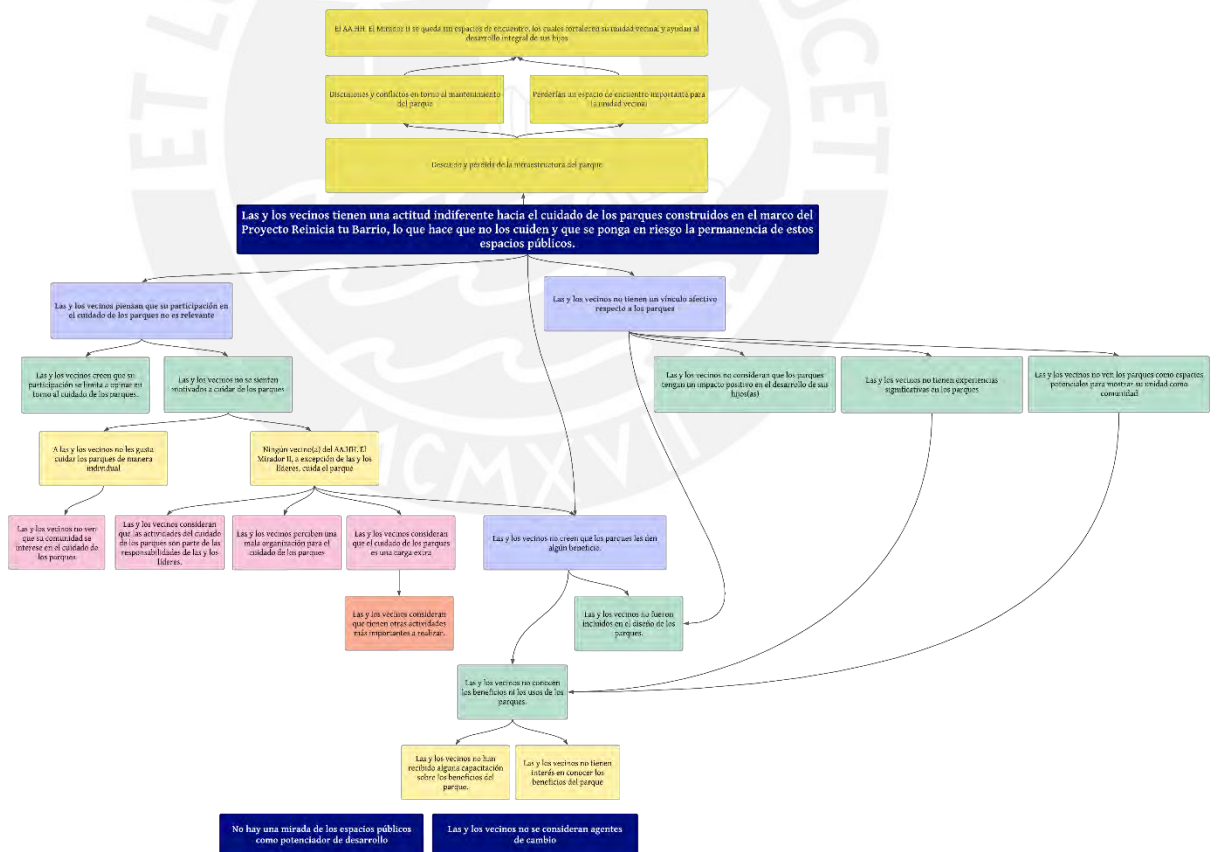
El AA.HH. El Mirador II se queda sin espacios de encuentro, los cuales fortalecen su unidad vecinal y ayudan al desarrollo integral de sus hijos

Discusiones y conflictos en torno al mantenimiento del parque

Perderían un espacio de encuentro importante para la unidad vecinal

Descuido y pérdida de la infraestructura del parque

Las y los vecinos tienen una actitud indiferente hacia el cuidado de los parques construidos en el marco del Proyecto Reinicia tu Barrio, lo que hace que no los cuiden y que se ponga en riesgo la permanencia de estos espacios públicos.

Las y los vecinos piensan que su participación en el cuidado de los parques no es relevante

Las y los vecinos no tienen un vínculo afectivo respecto a los parques

Las y los vecinos creen que su participación se limita a opinar en torno al cuidado de los parques.

Las y los vecinos no se sienten motivados a cuidar de los parques

Las y los vecinos no consideran que los parques tengan un impacto positivo en el desarrollo de sus hijos(as)

Las y los vecinos no tienen experiencias significativas en los parques

Las y los vecinos no ven los parques como espacios potenciales para mostrar su unidad como comunidad

A las y los vecinos no les gusta cuidar los parques de manera individual

Ningún vecino(a) del AA.HH. El Mirador II, a excepción de las y los líderes, cuida el parque

Las y los vecinos no ven que su comunidad se interese en el cuidado de los parques

Las y los vecinos consideran que las actividades del cuidado de los parques son parte de las responsabilidades de las y los líderes.

Las y los vecinos perciben una mala organización para el cuidado de los parques

Las y los vecinos consideran que el cuidado de los parques es una carga extra

Las y los vecinos no creen que los parques les den algún beneficio.

Las y los vecinos consideran que tienen otras actividades más importantes a realizar.

Las y los vecinos no fueron incluidos en el diseño de los parques.

Las y los vecinos no conocen los beneficios ni los usos de los parques.

Las y los vecinos no han recibido alguna capacitación sobre los beneficios del parque.

Las y los vecinos no tienen interés en conocer los beneficios del parque

No hay una mirada de los espacios públicos como potenciador de desarrollo

Las y los vecinos no se consideran agentes de cambio